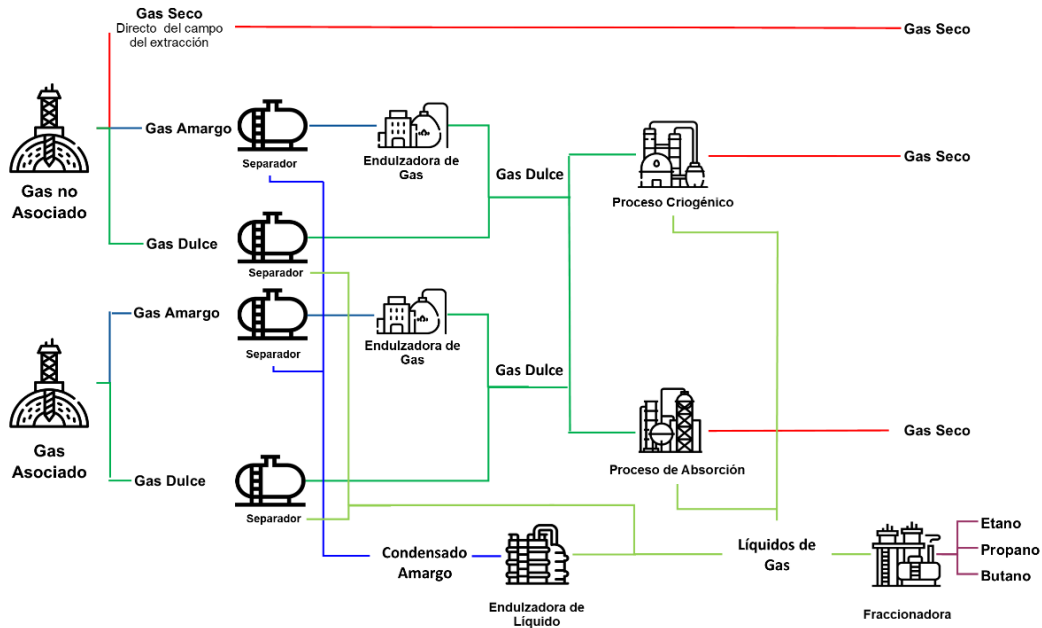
Gas Seco
Directo del campo del extracción

Gas Seco

Gas no Asociado

Gas Amargo

Separador

Endulzadora de Gas

Gas Dulce

Proceso Criogénico

Gas Seco

Gas Dulce

Separador

Gas Amargo

Separador

Endulzadora de Gas

Gas Dulce

Gas Asociado

Proceso de Absorción

Gas Seco

Gas Dulce

Separador

Condensado Amargo

Endulzadora de Líquido

Líquidos de Gas

Fraccionadora

Etano
Propano
Butano